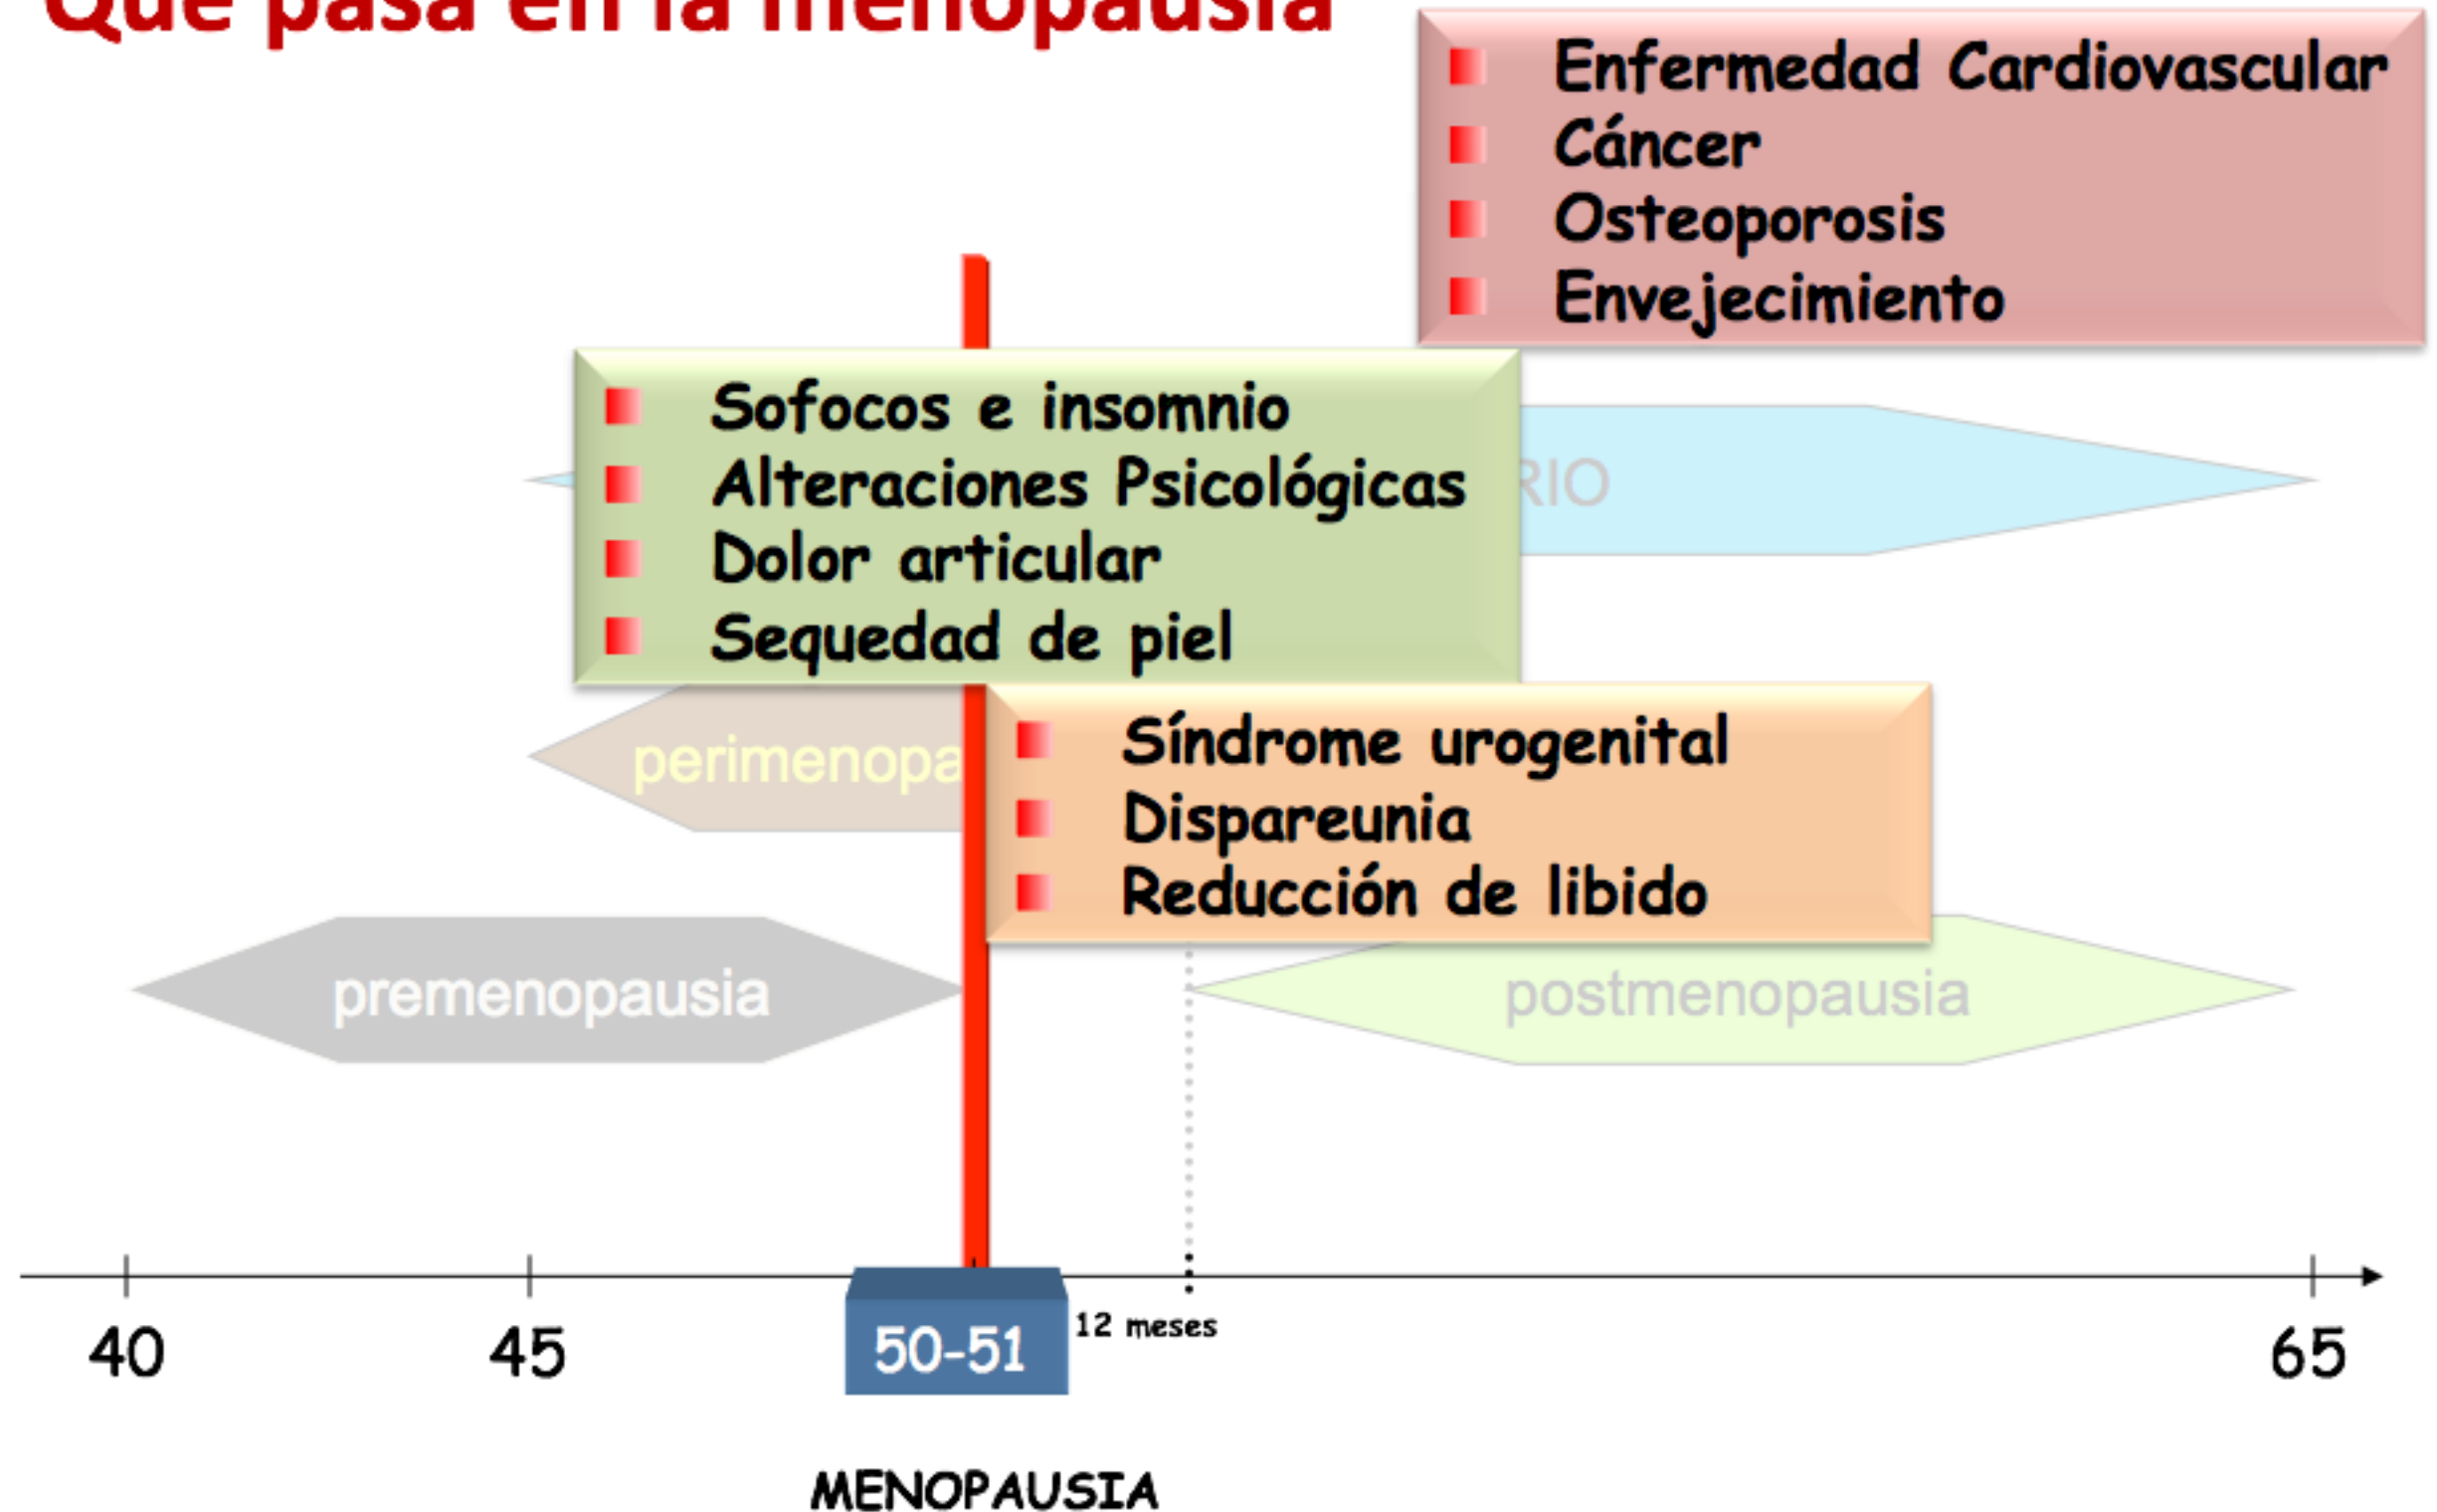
Que pasa en la menopausia

Enfermedad Cardiovascular
Cáncer
Osteoporosis
Envejecimiento

Sofocos e insomnio
Alteraciones Psicológicas
Dolor articular
Sequedad de piel

RIO

perimenopa

Síndrome urogenital
Dispareunia
Reducción de libido

premenopausia

postmenopausia

40
45
50-51
12 meses
65

MENOPAUSIA